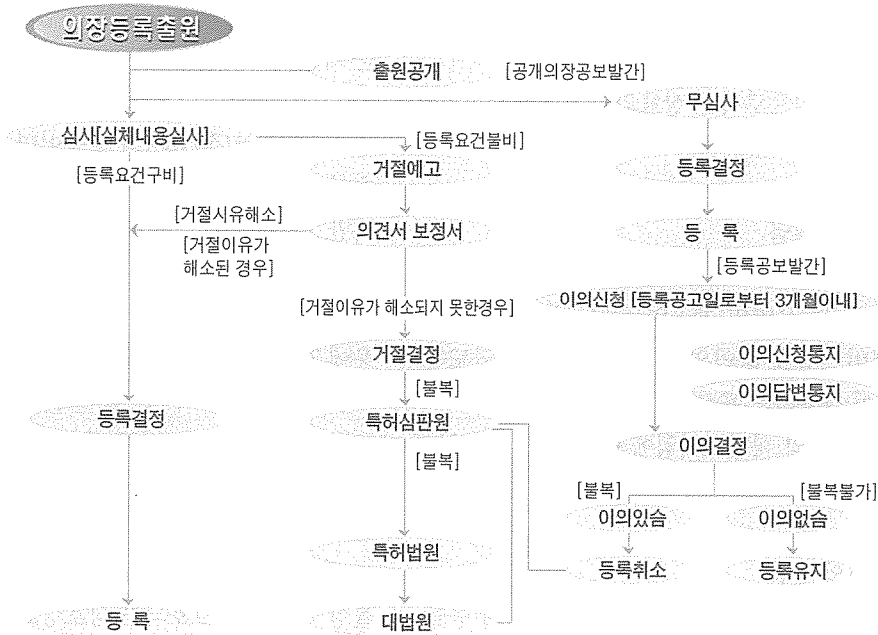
의장등록출원

출원공개 [공개의장공보발간]

무심사

심사[실체내용실사]

[등록요건불비]

[등록요건구비]

거절예고

등록결정

등 록

[거절시유해소]

[거절이유가 해소된 경우]

의견서 보정서

[등록공보발간]

이의신청 [등록공고일로부터 3개월이내]

[거절이유가 해소되지 못한경우]

거절결정

이의신청통지

이의답변통지

[불복]

등록결정

특허심판원

이의결정

[불복]

[불복]

[불복불가]

이의있슴

이의없슴

특허법원

등록취소

등록유지

등 록

대법원